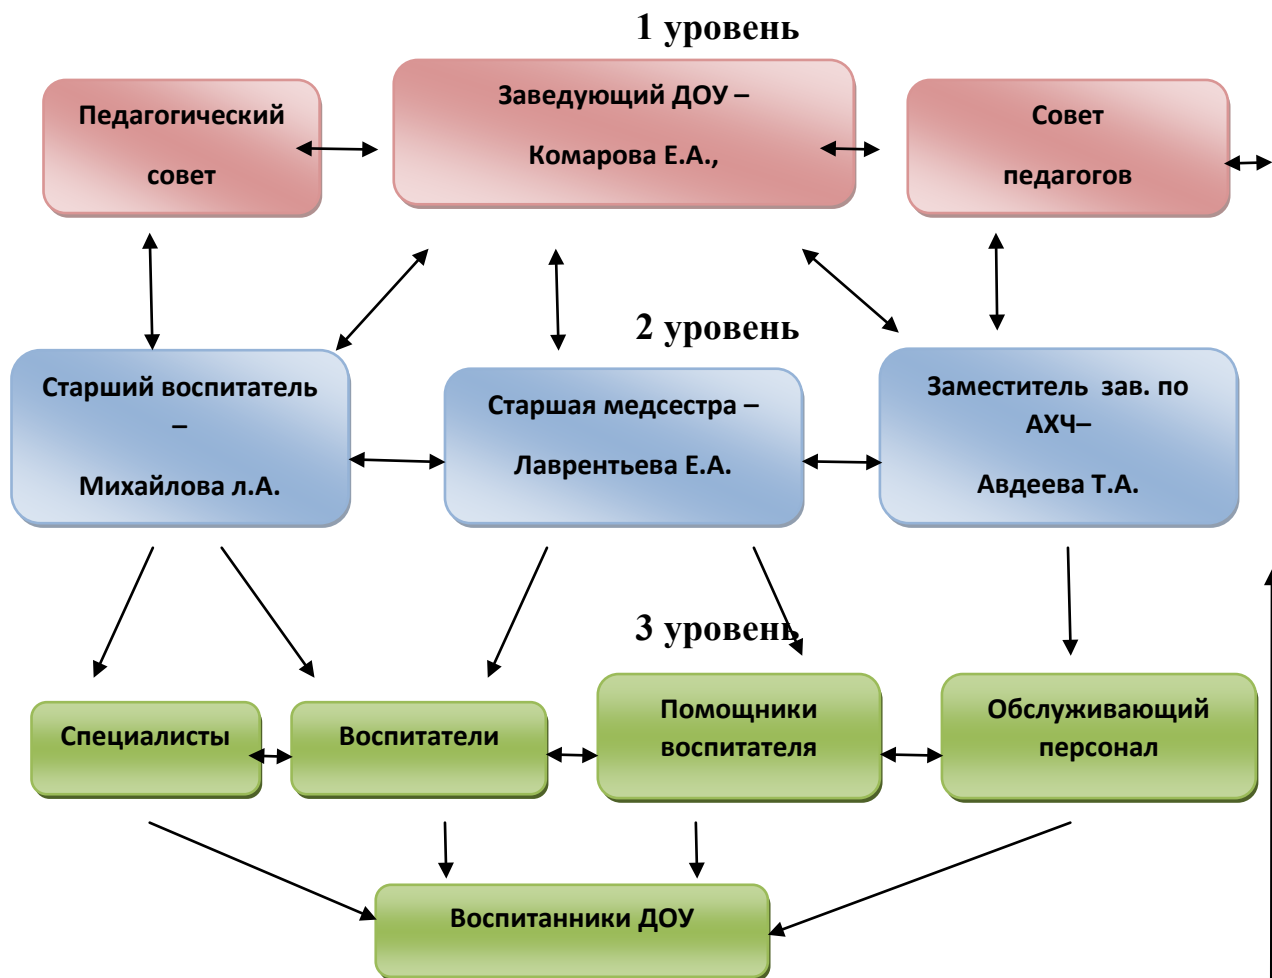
1 уровень

Педагогический совет

Заведующий ДОУ – Комарова Е.А.,

Совет педагогов

2 уровень

Старший воспитатель – Михайлова л.А.

Старшая медсестра – Лаврентьева Е.А.

Заместитель зав. по АХЧ– Авдеева Т.А.

3 уровень

Специалисты

Воспитатели

Помощники воспитателя

Обслуживающий персонал

Воспитанники ДОУ